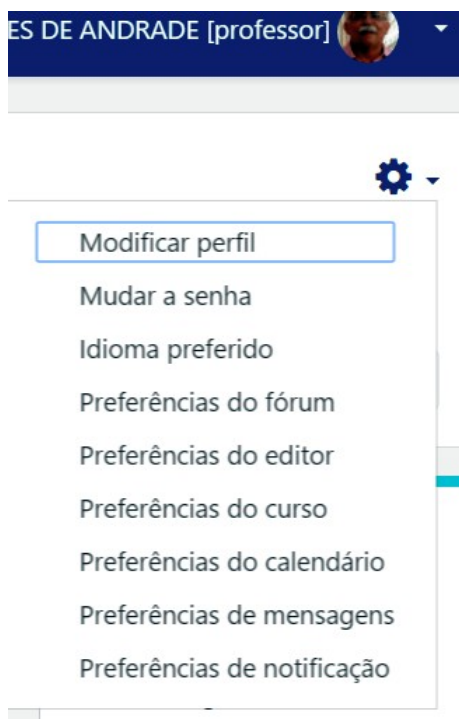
ES DE ANDRADE [professor]

Modificar perfil
Mudar a senha
Idioma preferido
Preferências do fórum
Preferências do editor
Preferências do curso
Preferências do calendário
Preferências de mensagens
Preferências de notificação